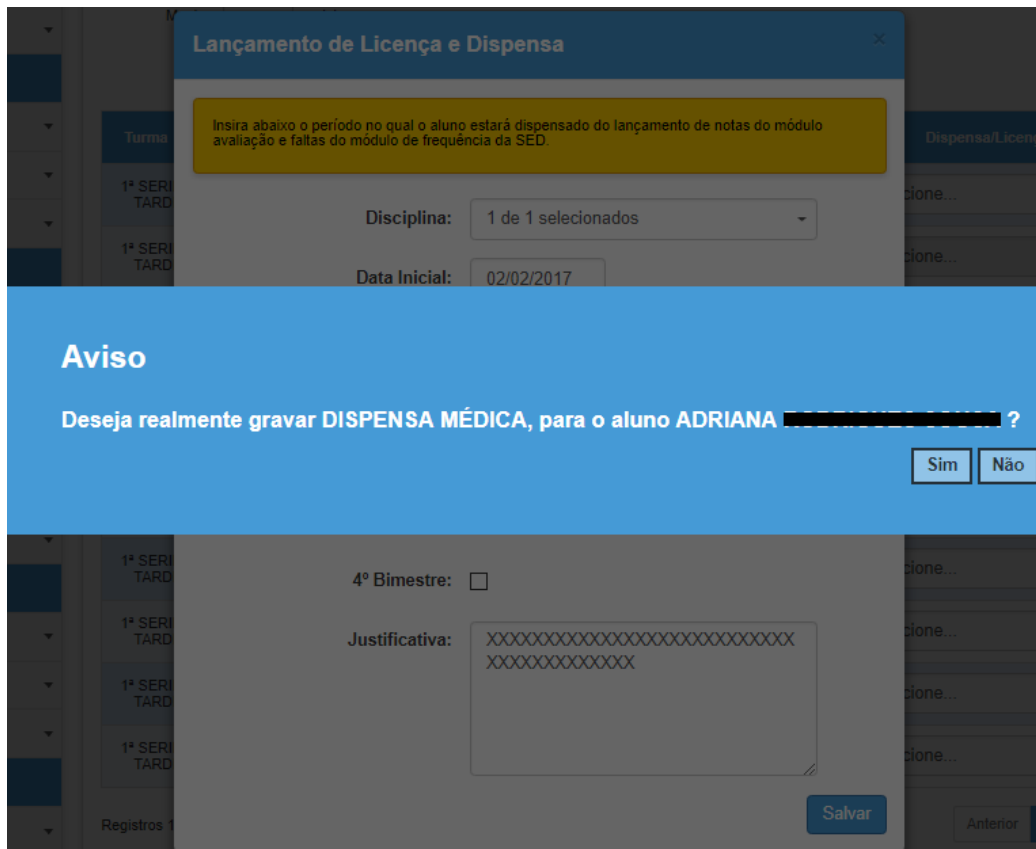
Lançamento de Licença e Dispensa

×

Insira abaixo o período no qual o aluno estará dispensado do lançamento de notas do módulo avaliação e faltas do módulo de frequência da SED.

Disciplina: 1 de 1 selecionados

Data Inicial: 02/02/2017

Turma

Dispensa/Licenç

1ª SERI TARD

cione...

Aviso

Deseja realmente gravar DISPENSA MÉDICA, para o aluno ADRIANA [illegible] ?

Sim Não

4º Bimestre:

Justificativa: XXXXXXXXXXXXXXXXXXXXXXXXXXXXXXXXXXXXXXXX

Salvar

Registros 1

Anterior